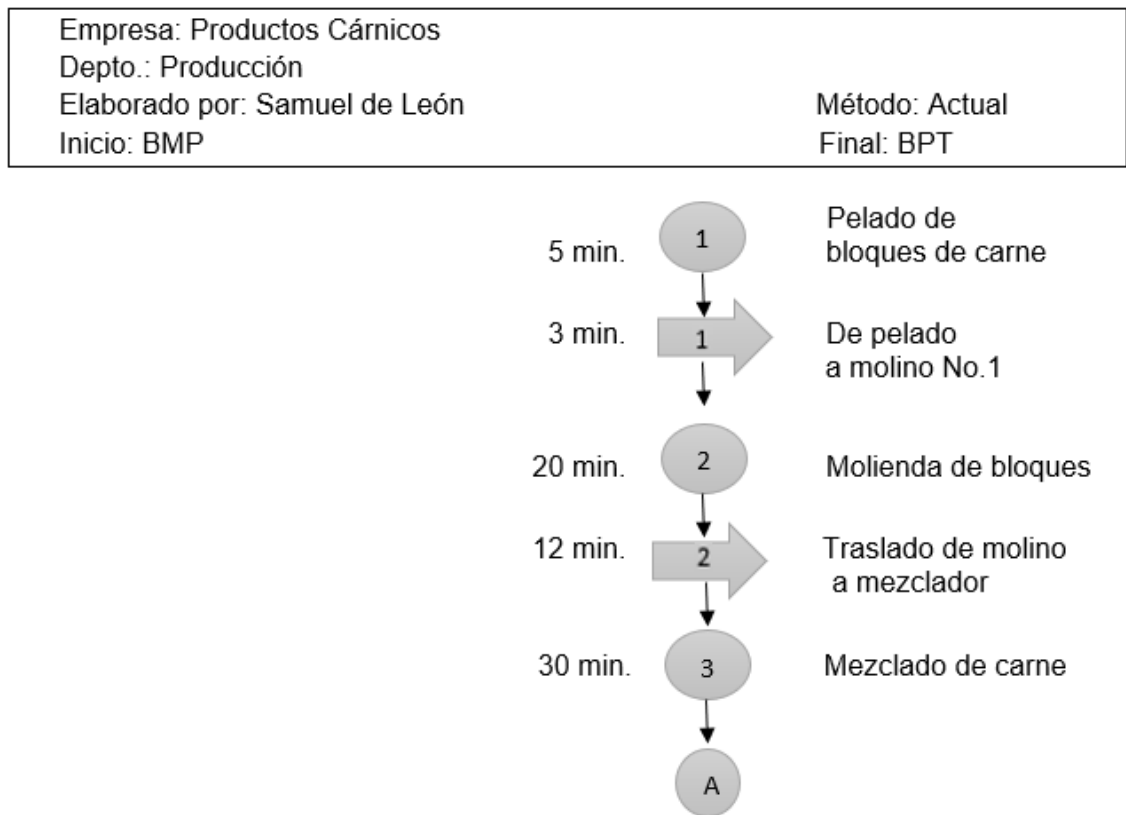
Empresa: Productos Cárnicos
Depto.: Producción
Elaborado por: Samuel de León
Método: Actual
Inicio: BMP
Final: BPT

5 min.
1
Pelado de bloques de carne

3 min.
1
De pelado a molino No.1

20 min.
2
Molienda de bloques

12 min.
2
Traslado de molino a mezclador

30 min.
3
Mezclado de carne

A